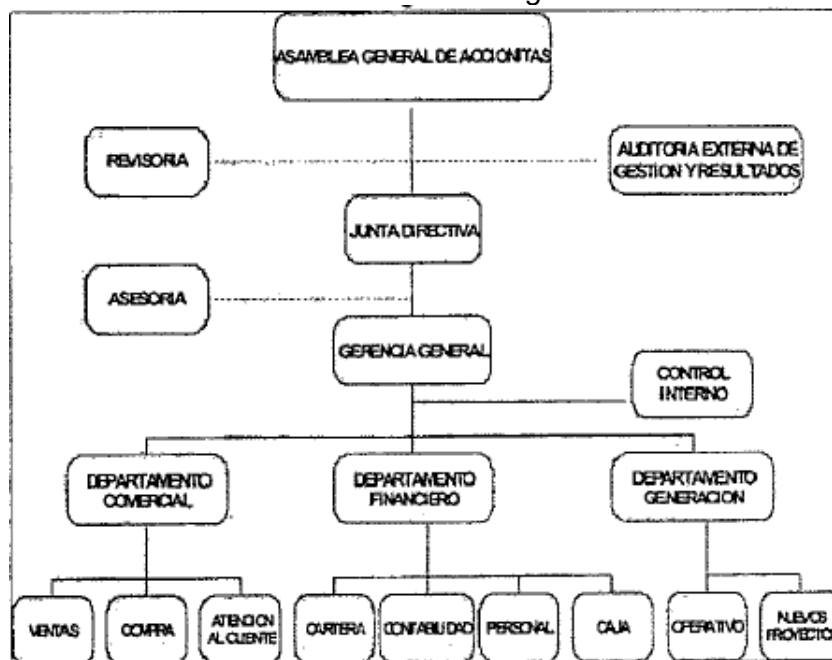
ASAMBLEA GENERAL DE ACCIONITAS

REVISORIA

AUDITORIA EXTERNA DE GESTION Y RESULTADOS

JUNTA DIRECTIVA

ASESORIA

GERENCIA GENERAL

CONTROL INTERNO

DEPARTAMENTO COMERCIAL

DEPARTAMENTO FINANCIERO

DEPARTAMENTO GENERACION

VENTAS

COMPRA

ATENCION AL CLIENTE

CARTERA

CONTABILIDAD

PERSONAL

CAJA

OPERATIVO

NUEVOS PROYECTOS